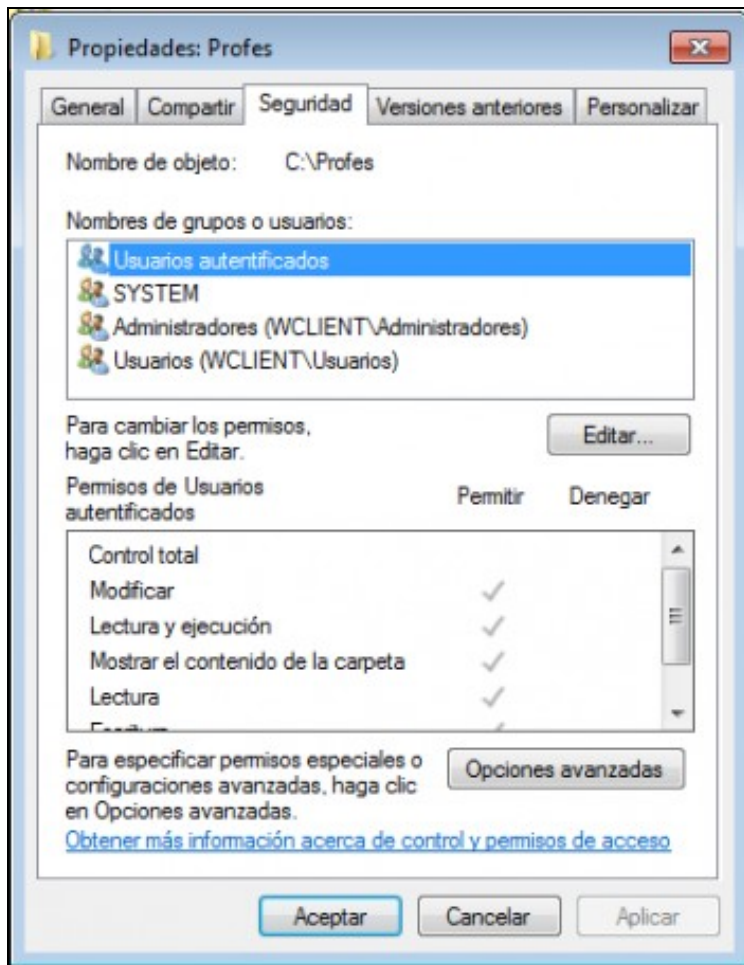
Propiedades: Profes

General | Compartir | Seguridad | Versiones anteriores | Personalizar

Nombre de objeto: C:\Profes

Nombres de grupos o usuarios:

Usuarios autentificados
SYSTEM
Administradores (WCLIENT\Administradores)
Usuarios (WCLIENT\Usuarios)

Para cambiar los permisos, haga clic en Editar.

Editar...

Permisos de Usuarios autentificados | Permitir | Denegar

| Permiso | Permitir | Denegar |
|---|---|---|
| Control total | | |
| Modificar | ✓ | |
| Lectura y ejecución | ✓ | |
| Mostrar el contenido de la carpeta | ✓ | |
| Lectura | ✓ | |
| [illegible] | ✓ | |

Para especificar permisos especiales o configuraciones avanzadas, haga clic en Opciones avanzadas.

Opciones avanzadas

Obtener más información acerca de control y permisos de acceso

Aceptar | Cancelar | Aplicar